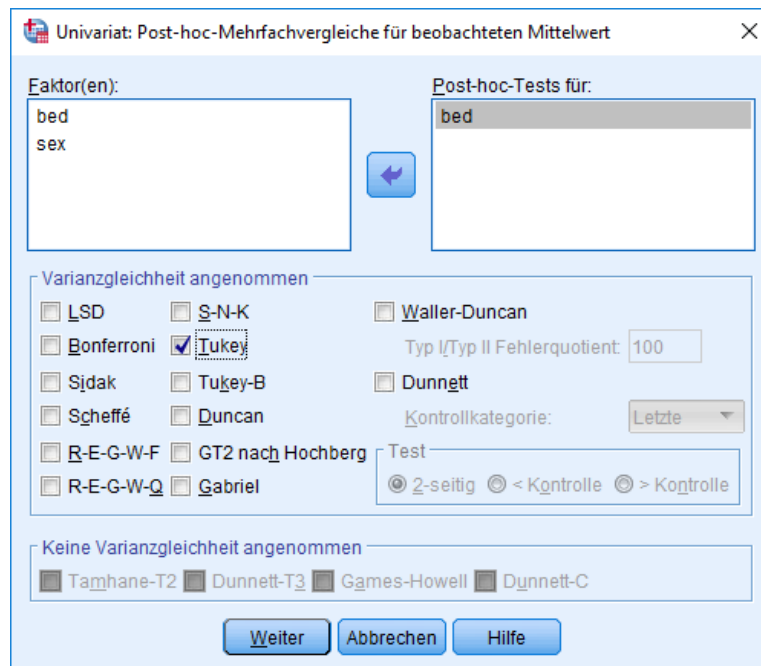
Univariat: Post-hoc-Mehrfachvergleiche für beobachteten Mittelwert ✕

Faktor(en):
bed
sex

Post-hoc-Tests für:
bed

Varianzgleichheit angenommen
LSD
Bonferroni
Sidak
Scheffé
R-E-G-W-F
R-E-G-W-Q
S-N-K
Tukey
Tukey-B
Duncan
GT2 nach Hochberg
Gabriel
Waller-Duncan
Typ I/Typ II Fehlerquotient: 100
Dunnett
Kontrollkategorie: Letzte
Test
2-seitig < Kontrolle > Kontrolle

Keine Varianzgleichheit angenommen
Tamhane-T2 Dunnett-T3 Games-Howell Dunnett-C

Weiter Abbrechen Hilfe